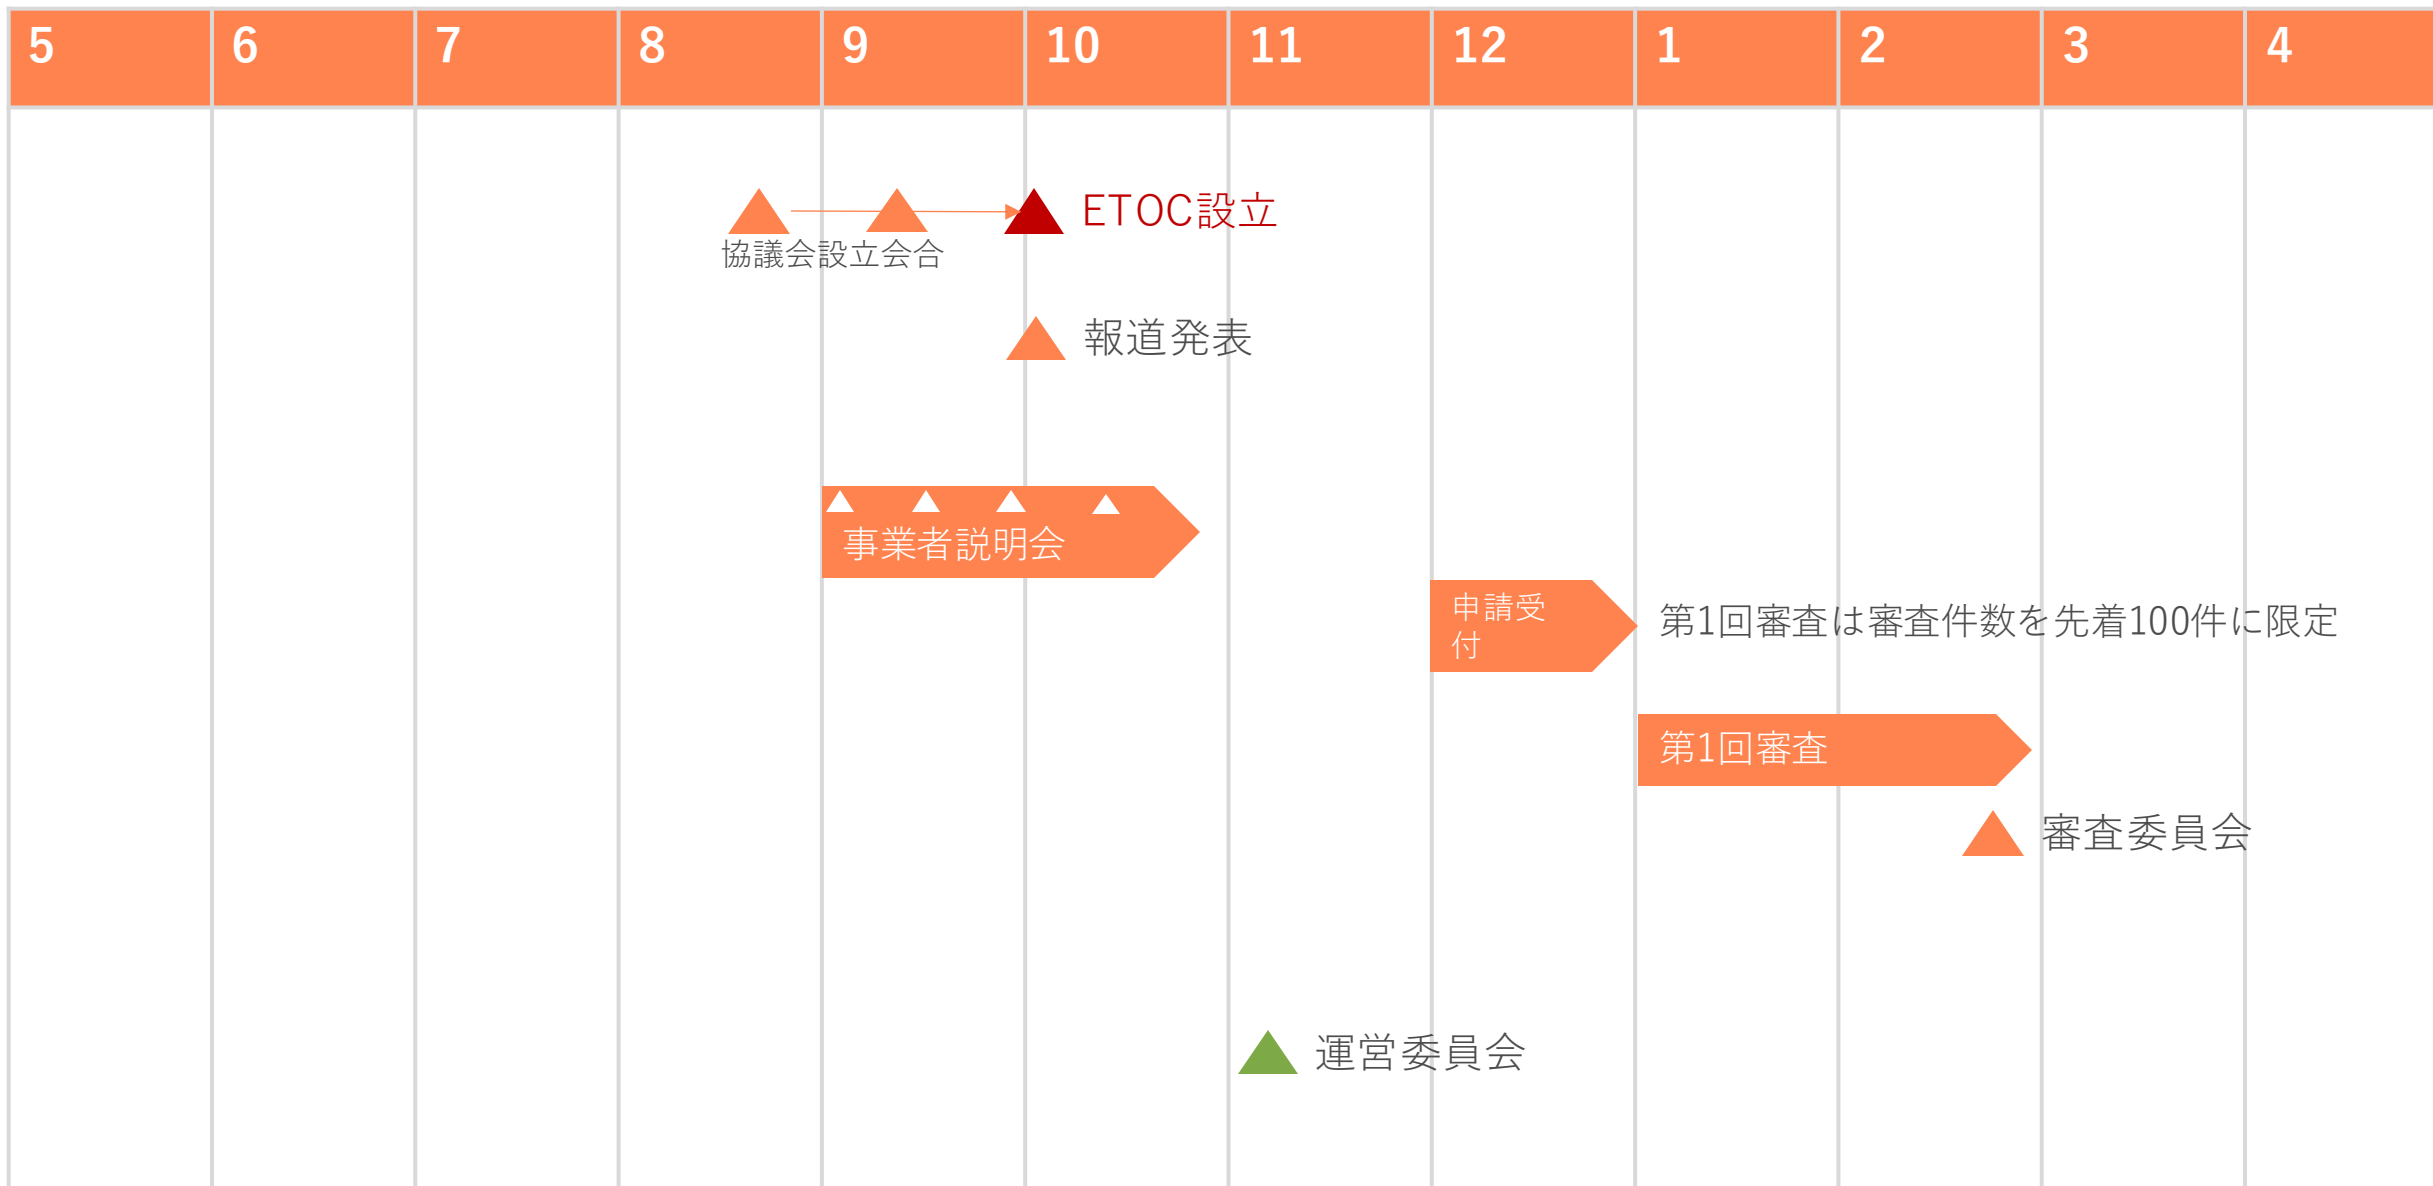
| 5 | 6 | 7 | 8 | 9 | 10 | 11 | 12 | 1 | 2 | 3 | 4 |
|---|---|---|---|---|---|---|---|---|---|---|---|

ETOC設立

協議会設立会合

報道発表

事業者説明会

申請受付

第1回審査は審査件数を先着100件に限定

第1回審査

審査委員会

運営委員会